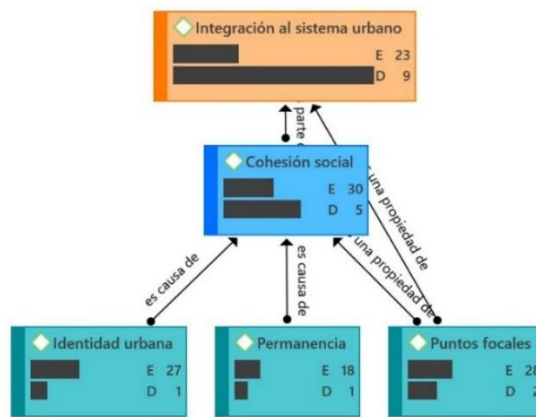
Integración al sistema urbano
E 23
D 9

parte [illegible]

es una propiedad de

Cohesión social
E 30
D 5

es causa de

es causa de

es una propiedad de

Identidad urbana
E 27
D 1

Permanencia
E 18
D 1

Puntos focales
E 28
D 2